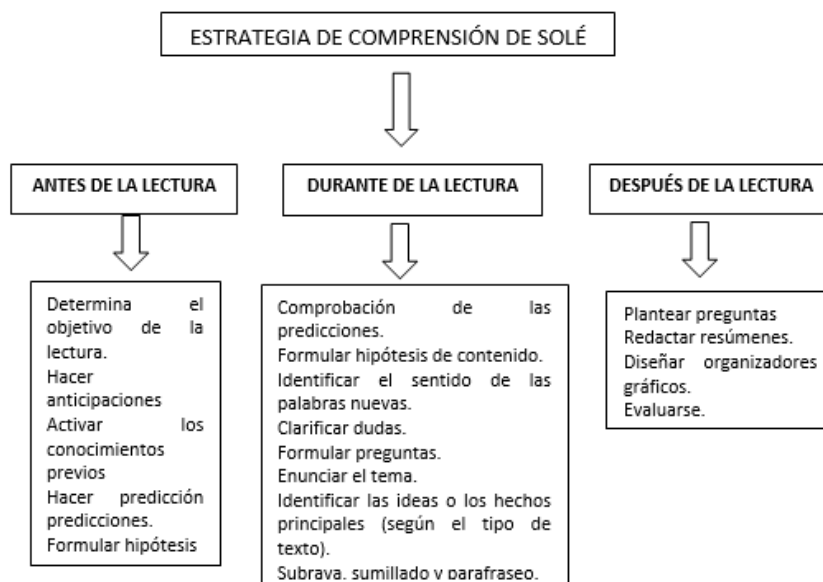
ESTRATEGIA DE COMPRENSIÓN DE SOLÉ

ANTES DE LA LECTURA

DURANTE DE LA LECTURA

DESPUÉS DE LA LECTURA

Determina el objetivo de la lectura.
Hacer anticipaciones
Activar los conocimientos previos
Hacer predicción predicciones.
Formular hipótesis

Comprobación de las predicciones.
Formular hipótesis de contenido.
Identificar el sentido de las palabras nuevas.
Clarificar dudas.
Formular preguntas.
Enunciar el tema.
Identificar las ideas o los hechos principales (según el tipo de texto).
Subraya, sumillado y parafraseo.

Plantear preguntas
Redactar resúmenes.
Diseñar organizadores gráficos.
Evaluarse.